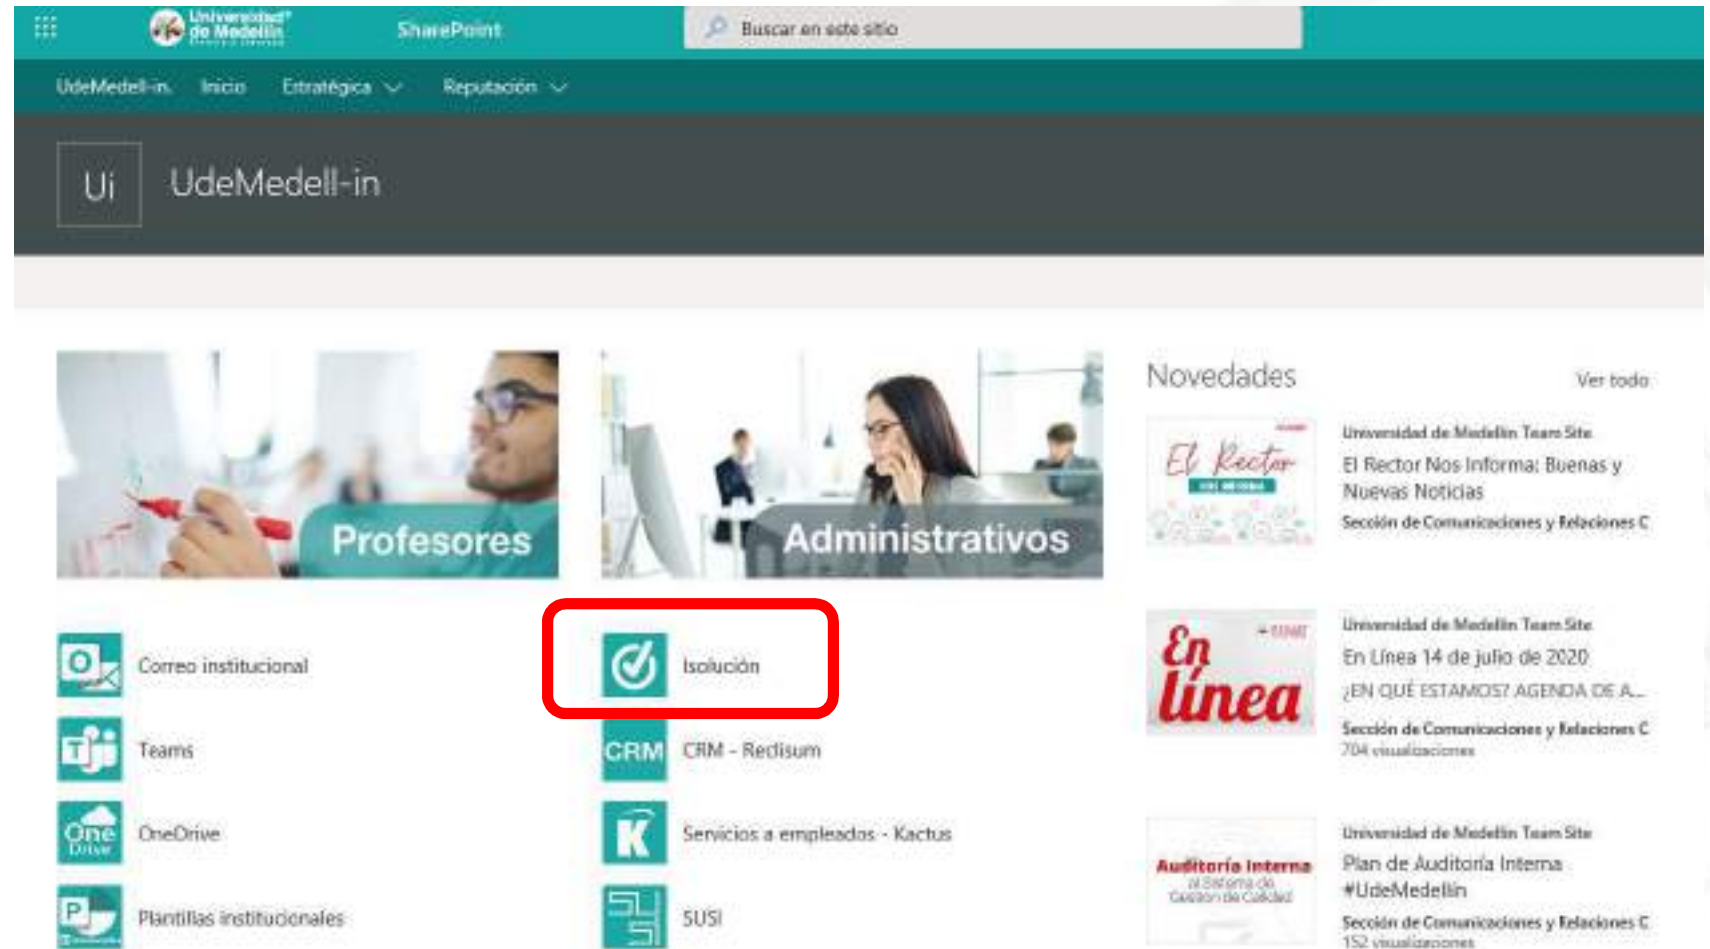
Universidad de Medellín

SharePoint

Buscar en este sitio

UdeMedell-in. Inicio Estratégica Reputación

Ui

UdeMedell-in

Profesores

Administrativos

Novedades

Ver todo

El Rector

Universidad de Medellín Team Site

El Rector Nos Informa: Buenas y Nuevas Noticias

Sección de Comunicaciones y Relaciones C

En línea

Universidad de Medellín Team Site

En Línea 14 de julio de 2020

¿EN QUÉ ESTAMOS? AGENDA DE A...

Sección de Comunicaciones y Relaciones C

704 visualizaciones

Auditoría Interna al Sistema de Gestión de Calidad

Universidad de Medellín Team Site

Plan de Auditoría Interna #UdeMedellín

Sección de Comunicaciones y Relaciones C

152 visualizaciones

Correo institucional

Isolución

Teams

CRM

CRM - Reclisum

OneDrive

Servicios a empleados - Kactus

Plantillas institucionales

SUSI